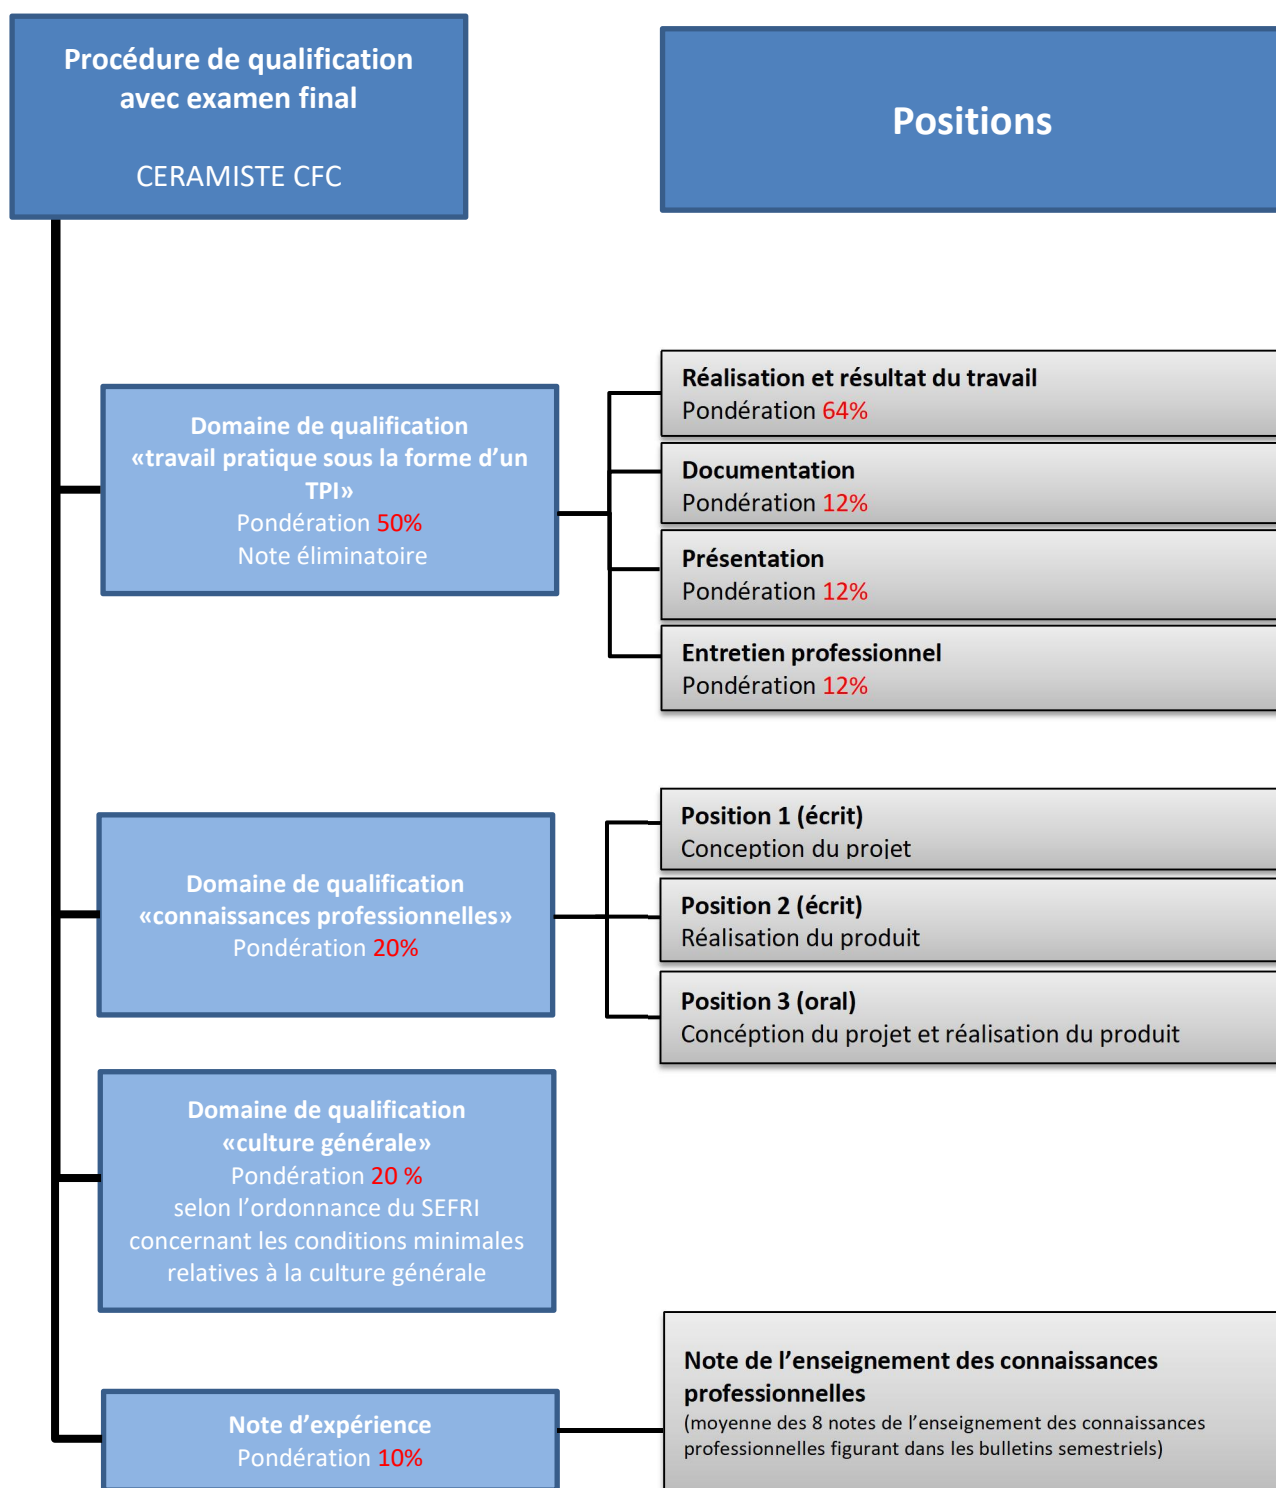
Procédure de qualification avec examen final

CERAMISTE CFC

Positions

Domaine de qualification «travail pratique sous la forme d'un TPI»
Pondération 50%
Note éliminatoire

Réalisation et résultat du travail
Pondération 64%

Documentation
Pondération 12%

Présentation
Pondération 12%

Entretien professionnel
Pondération 12%

Domaine de qualification «connaissances professionnelles»
Pondération 20%

Position 1 (écrit)
Conception du projet

Position 2 (écrit)
Réalisation du produit

Position 3 (oral)
Concéption du projet et réalisation du produit

Domaine de qualification «culture générale»
Pondération 20 %
selon l'ordonnance du SEFRI concernant les conditions minimales relatives à la culture générale

Note d'expérience
Pondération 10%

Note de l'enseignement des connaissances professionnelles
(moyenne des 8 notes de l'enseignement des connaissances professionnelles figurant dans les bulletins semestriels)